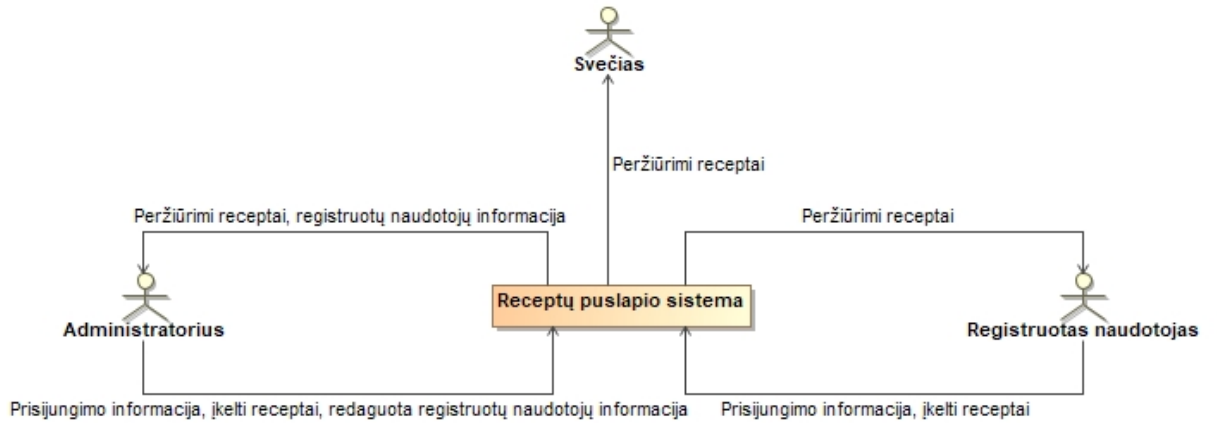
Svečias

Peržiūrimi receptai

Peržiūrimi receptai, registruotų naudotojų informacija

Peržiūrimi receptai

Administratorius

Receptų puslapio sistema

Registruotas naudotojas

Prisijungimo informacija, įkelti receptai, redaguota registruotų naudotojų informacija

Prisijungimo informacija, įkelti receptai